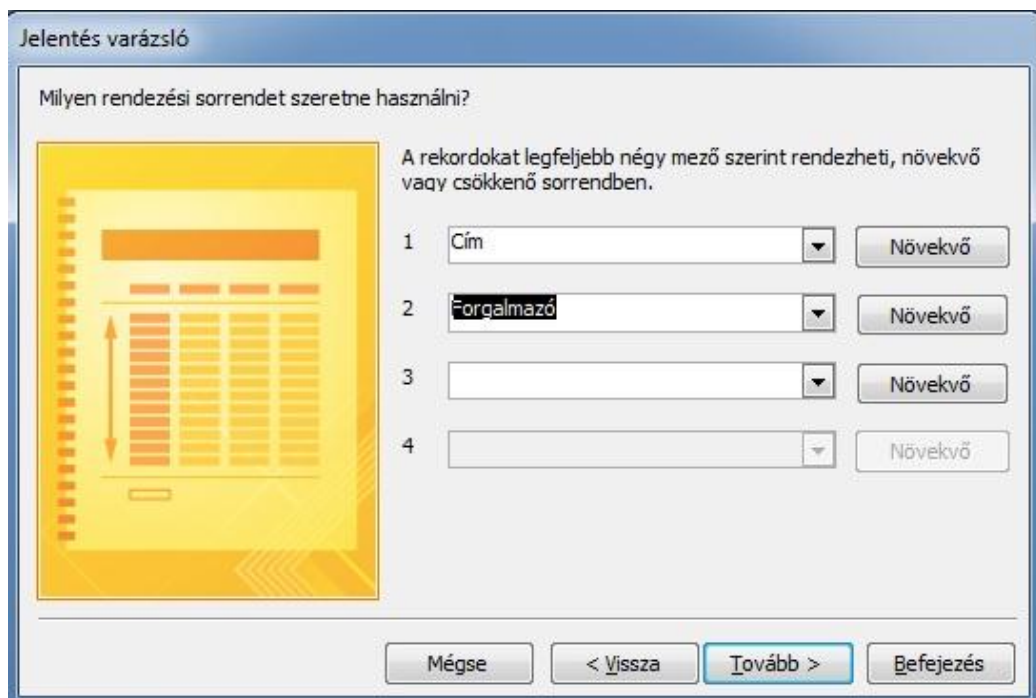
Jelentés varázsló

Milyen rendezési sorrendet szeretne használni?

A rekordokat legfeljebb négy mező szerint rendezheti, növekvő vagy csökkenő sorrendben.

1 Cím Növekvő

2 Forgalmazó Növekvő

3 Növekvő

4 Növekvő

Mégse < Vissza Tovább > Befejezés